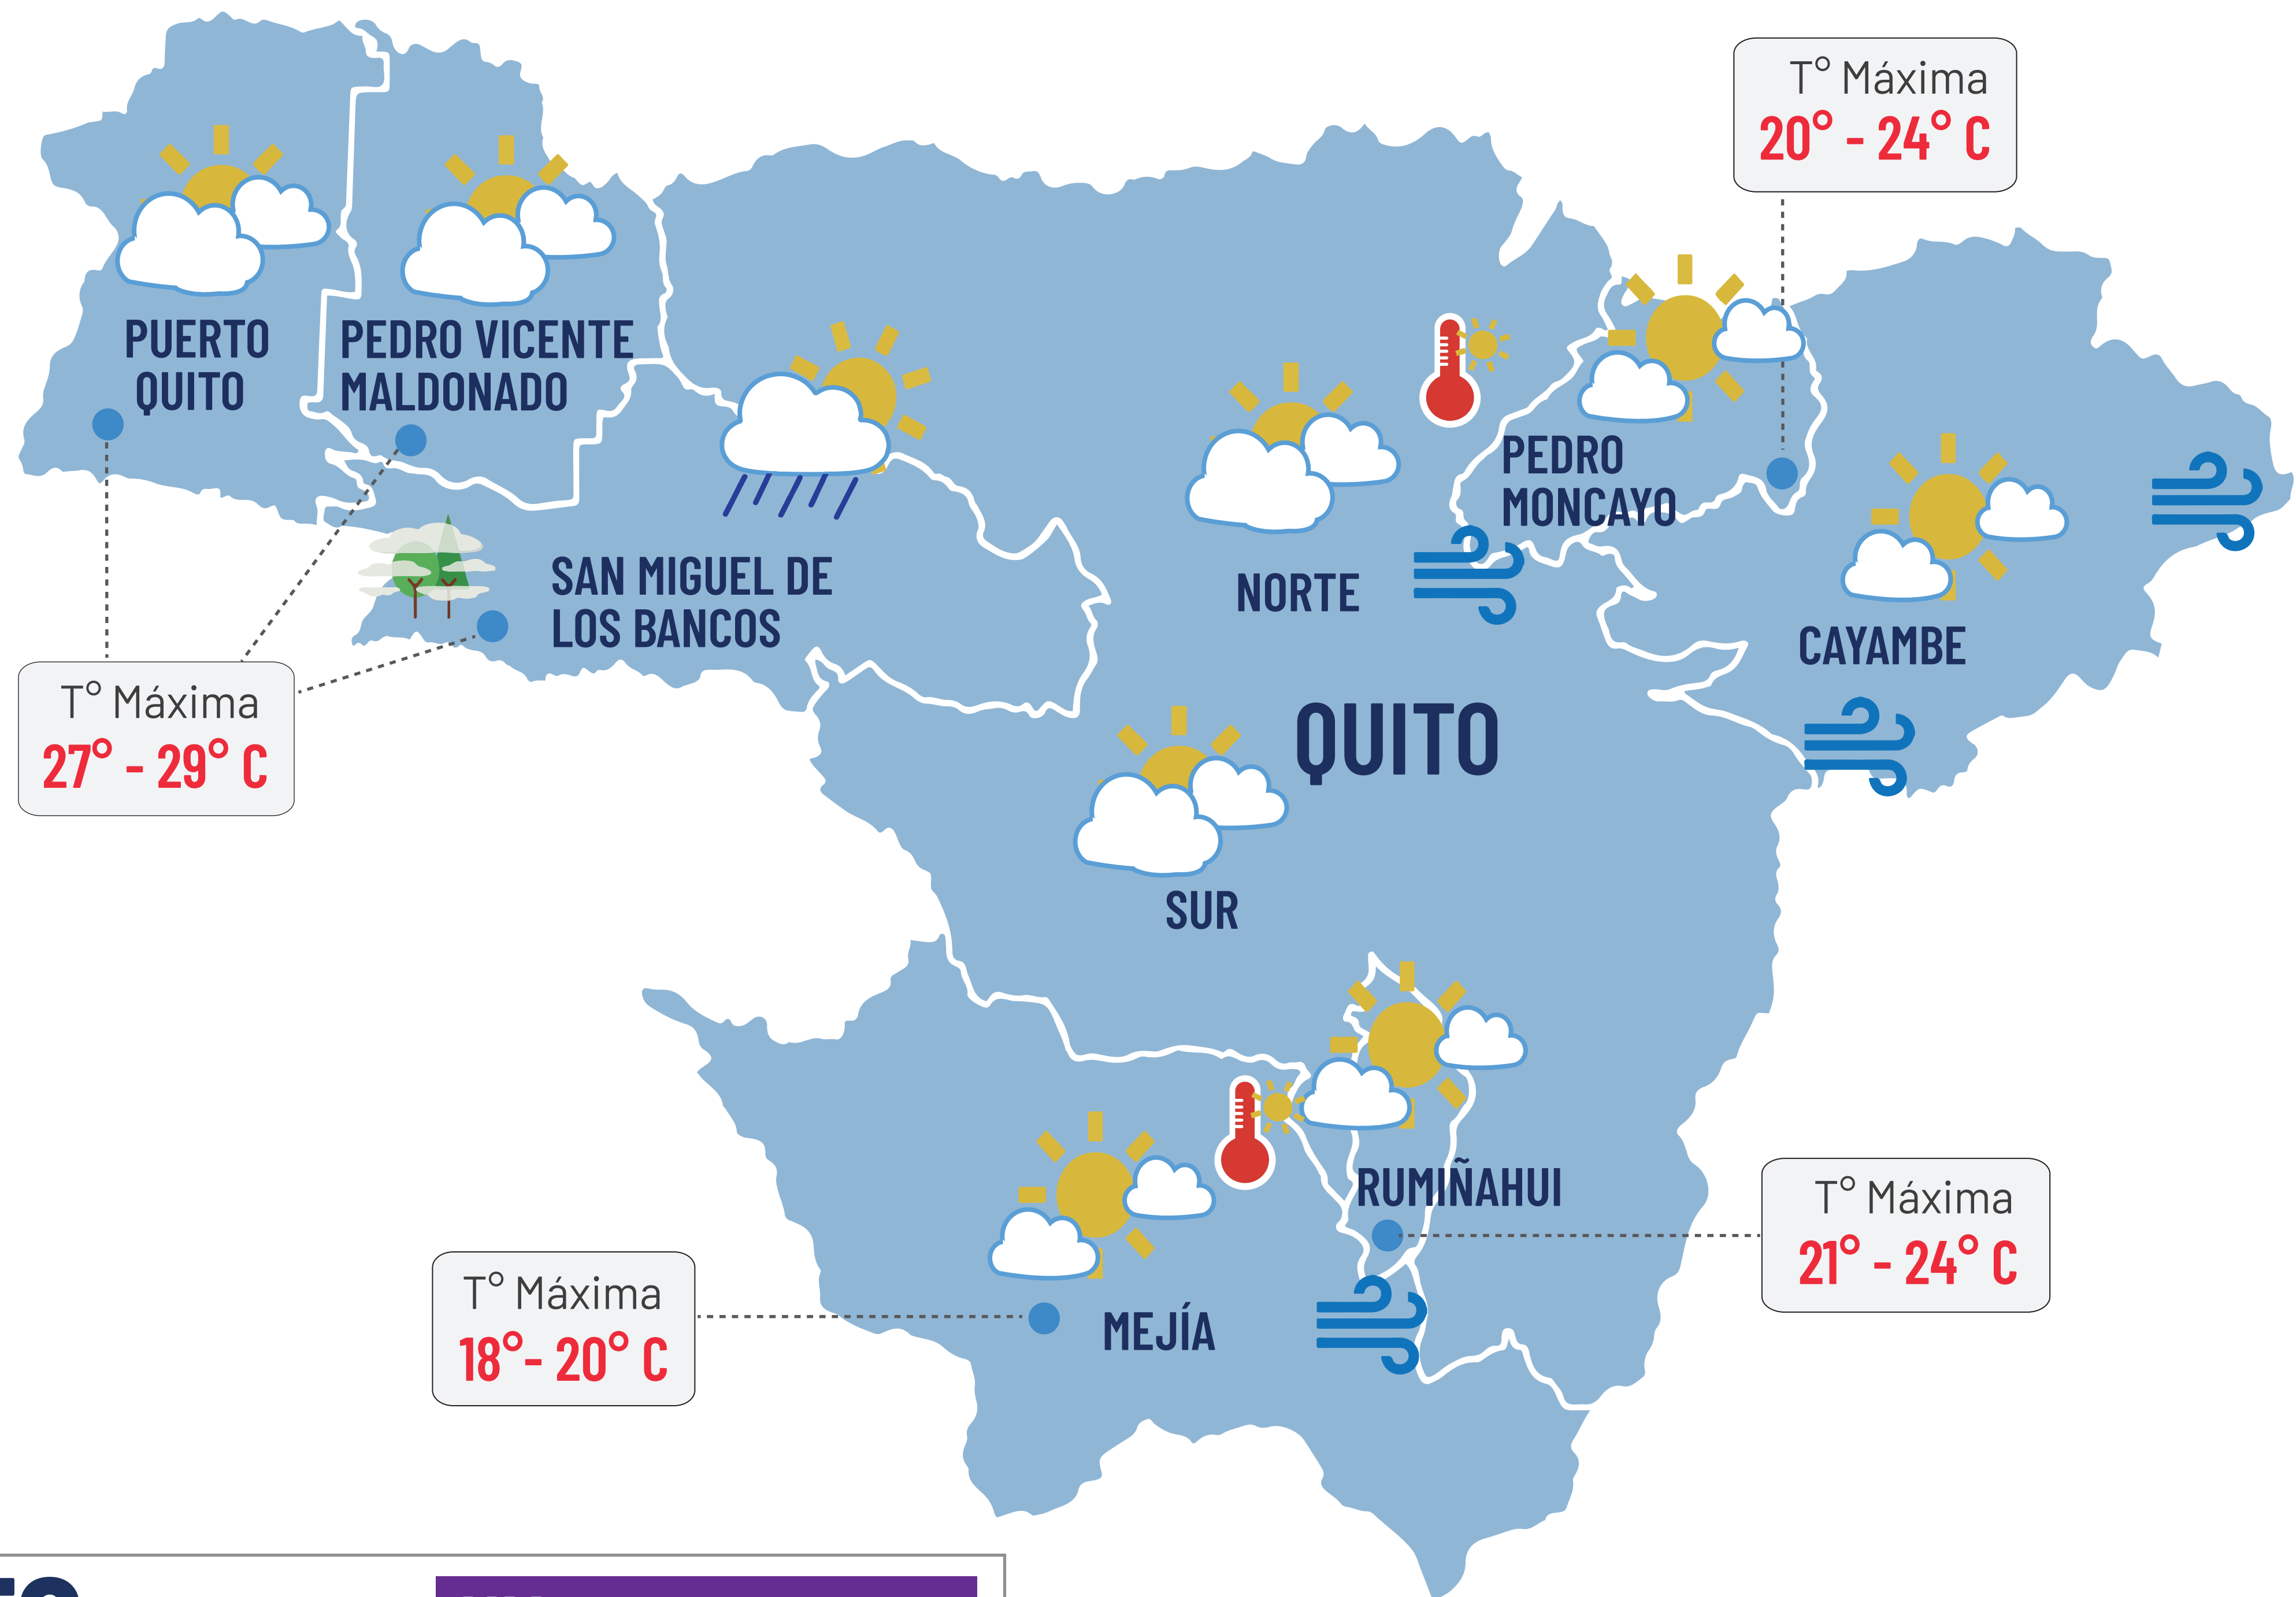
T° Máxima
20° - 24° C

PUERTO QUITO

PEDRO VICENTE MALDONADO

PEDRO MONCAYO

SAN MIGUEL DE LOS BANCOS

NORTE

CAYAMBE

T° Máxima
27° - 29° C

QUITO

SUR

RUMIÑAHUI

T° Máxima
21° - 24° C

T° Máxima
18°- 20° C

MEJÍA